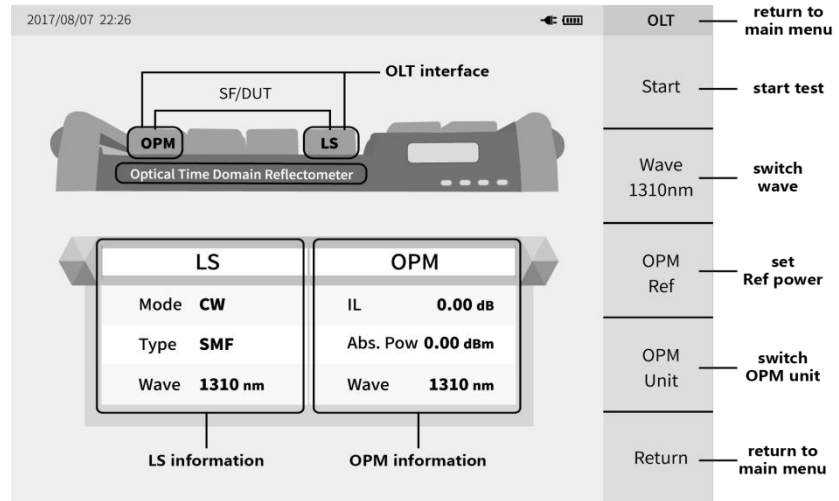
2017/08/07 22:26

OLT
return to main menu

OLT interface

SF/DUT

OPM
LS

Optical Time Domain Reflectometer

Start
start test

Wave 1310nm
switch wave

OPM Ref
set Ref power

OPM Unit
switch OPM unit

Return
return to main menu

| LS | |
|---|---|
| Mode | CW |
| Type | SMF |
| Wave | 1310 nm |

| OPM | |
|---|---|
| IL | 0.00 dB |
| Abs. Pow | 0.00 dBm |
| Wave | 1310 nm |

LS information

OPM information